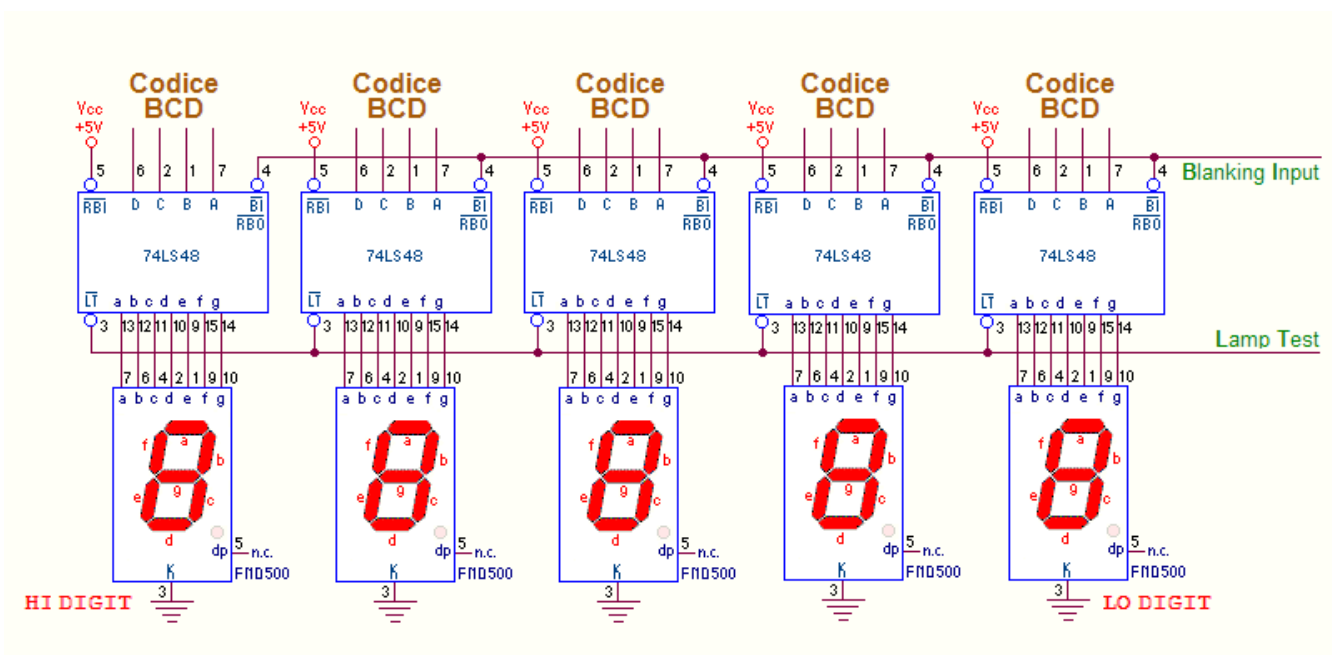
Codice BCD

Codice BCD

Codice BCD

Codice BCD

Codice BCD

Vcc +5V

Vcc +5V

Vcc +5V

Vcc +5V

Vcc +5V

Blanking Input

5 6 2 1 7 4

$\overline{RBI}$ D C B A $\overline{BI}$ $\overline{RBO}$

74LS48

$\overline{LT}$ a b c d e f g

3 13 12 11 10 9 15 14

5 6 2 1 7 4

$\overline{RBI}$ D C B A $\overline{BI}$ $\overline{RBO}$

74LS48

$\overline{LT}$ a b c d e f g

3 13 12 11 10 9 15 14

5 6 2 1 7 4

$\overline{RBI}$ D C B A $\overline{BI}$ $\overline{RBO}$

74LS48

$\overline{LT}$ a b c d e f g

3 13 12 11 10 9 15 14

5 6 2 1 7 4

$\overline{RBI}$ D C B A $\overline{BI}$ $\overline{RBO}$

74LS48

$\overline{LT}$ a b c d e f g

3 13 12 11 10 9 15 14

5 6 2 1 7 4

$\overline{RBI}$ D C B A $\overline{BI}$ $\overline{RBO}$

74LS48

$\overline{LT}$ a b c d e f g

3 13 12 11 10 9 15 14

Lamp Test

7 6 4 2 1 9 10
a b c d e f g
f a b e g c d
dp 5 n.c.
K
FND500
3

7 6 4 2 1 9 10
a b c d e f g
f a b e g c d
dp 5 n.c.
K
FND500
3

7 6 4 2 1 9 10
a b c d e f g
f a b e g c d
dp 5 n.c.
K
FND500
3

7 6 4 2 1 9 10
a b c d e f g
f a b e g c d
dp 5 n.c.
K
FND500
3

7 6 4 2 1 9 10
a b c d e f g
f a b e g c d
dp 5 n.c.
K
FND500
3

HI DIGIT

LO DIGIT